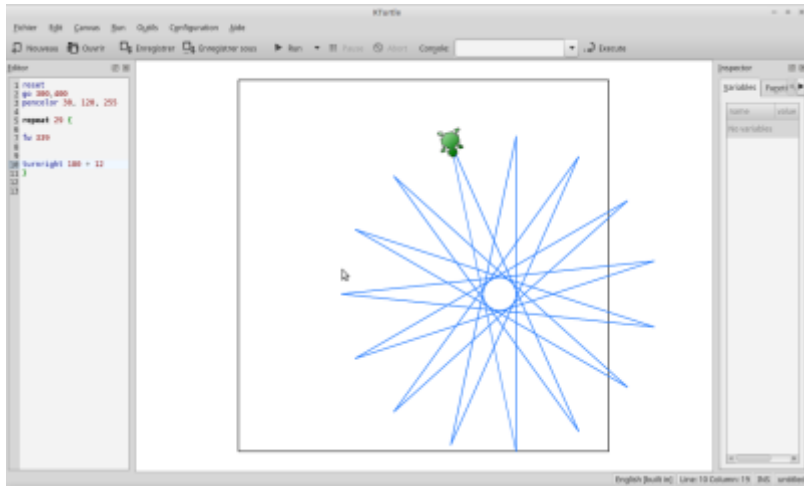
KTurtle

Fichier Edit Canvas Run Outils Configuration Aide

Nouveau Ouvrir Enregistrer Enregistrer sous Run Pause Abort Compile Execute

Editor

1 reset
2 go 300,400
3 pencolor 50, 120, 255
4
5 repeat 29 {
6
7 fw 339
8
9
10 turnright 180 - 12
11 }
12
13

Inspector

Variables Function

name value

No variables

English (built in) Line: 10 Column: 19 INS untitled